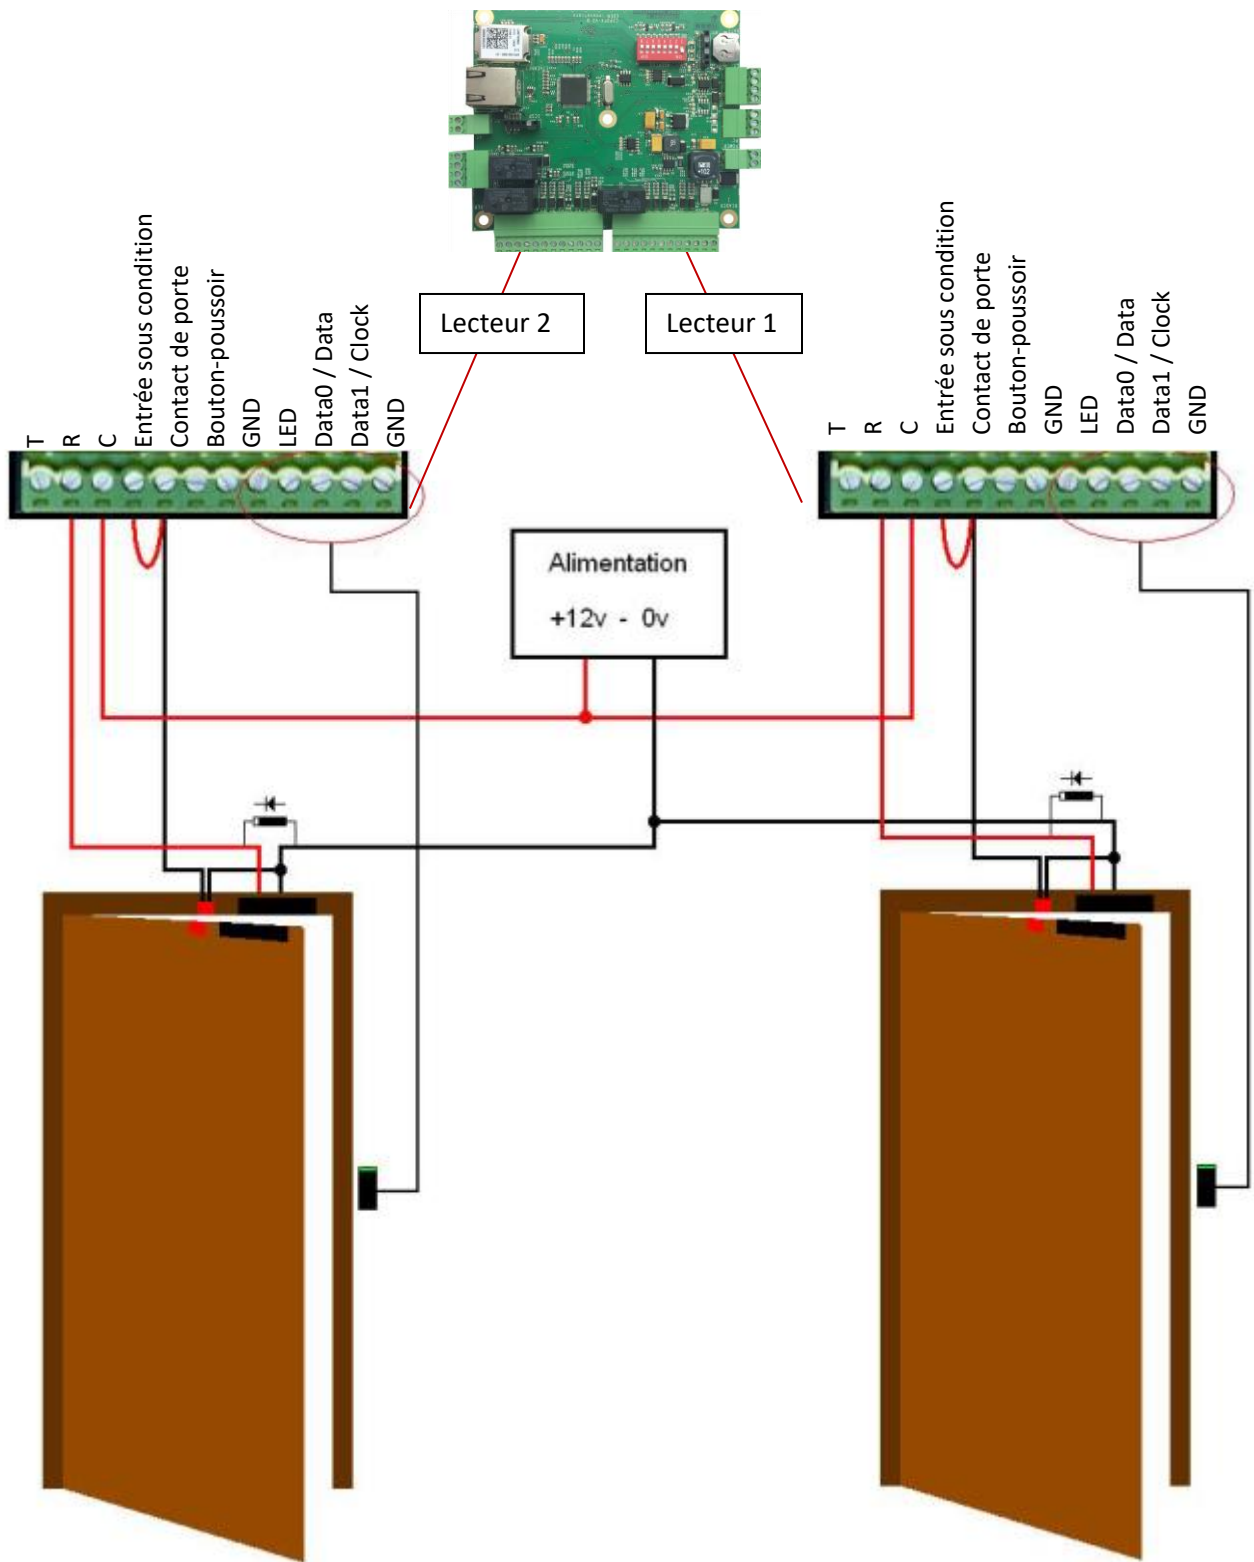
Lecteur 2

Lecteur 1

T
R
C
Entrée sous condition
Contact de porte
Bouton-poussoir
GND
LED
Data0 / Data
Data1 / Clock
GND

T
R
C
Entrée sous condition
Contact de porte
Bouton-poussoir
GND
LED
Data0 / Data
Data1 / Clock
GND

Alimentation
+12v - 0v